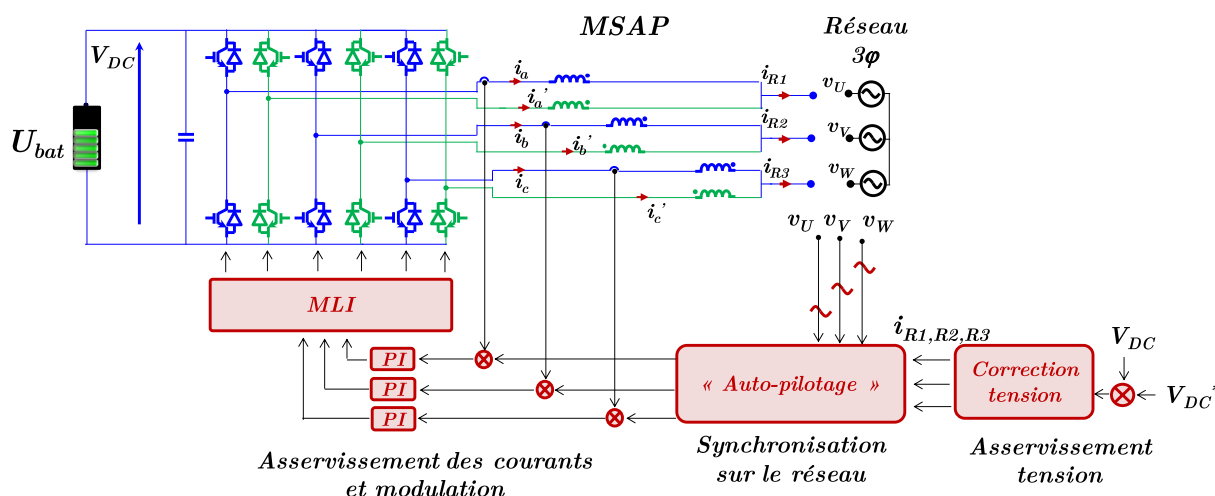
MSAP

Réseau
3φ

$V_{DC}$

$U_{bat}$

$i_a$

$i_a'$

$i_b$

$i_b'$

$i_c$

$i_c'$

$i_{R1}$

$i_{R2}$

$i_{R3}$

$v_U$

$v_V$

$v_W$

$v_U$ $v_V$ $v_W$

MLI

$i_{R1,R2,R3}$

$V_{DC}$

PI

PI

PI

« Auto-pilotage »

Correction tension

$V_{DC}'$

Asservissement des courants et modulation

Synchronisation sur le réseau

Asservissement tension